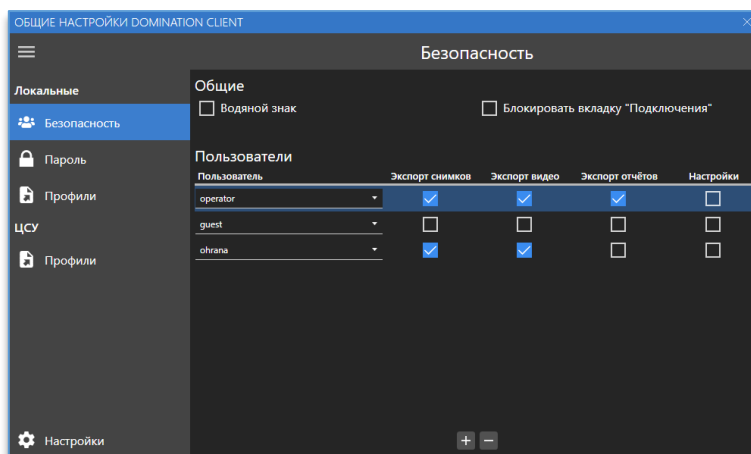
ОБЩИЕ НАСТРОЙКИ DOMINATION CLIENT

Безопасность

Локальные

Безопасность

Пароль

Профили

ЦСУ

Профили

Настройки

Общие

Водяной знак

Блокировать вкладку "Подключения"

Пользователи

| Пользователь | Экспорт снимков | Экспорт видео | Экспорт отчётов | Настройки |
|---|---|---|---|---|
| operator | ☑ | ☑ | ☑ | ☐ |
| guest | ☐ | ☐ | ☐ | ☐ |
| ohrana | ☑ | ☑ | ☐ | ☐ |

+ −